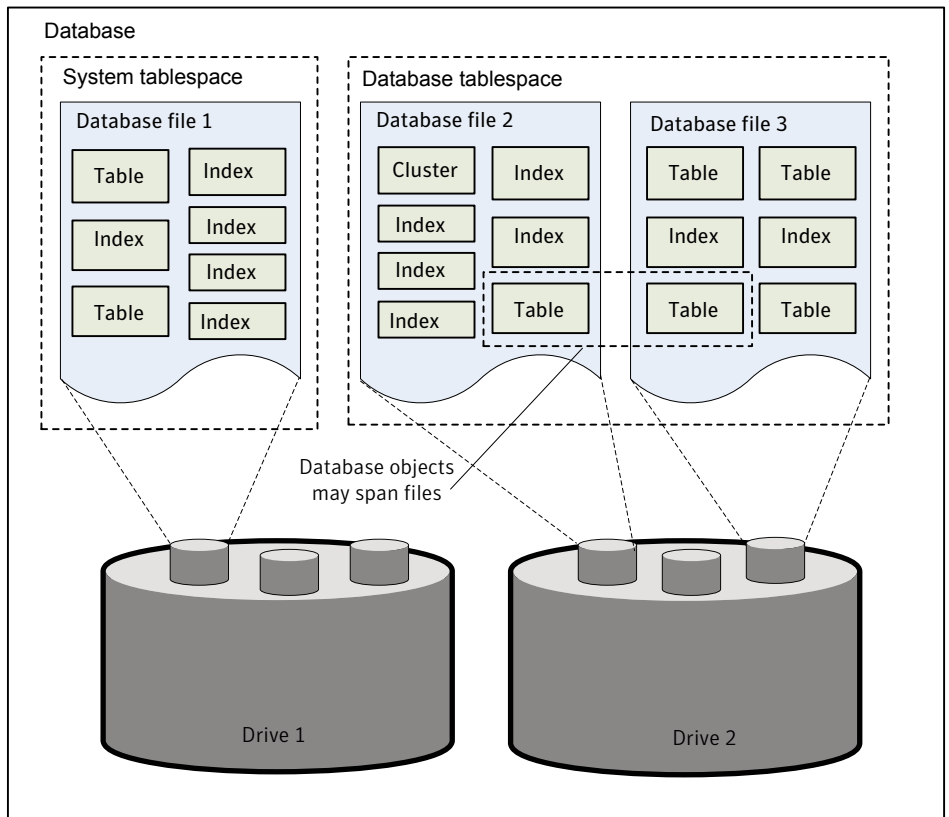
Database

System tablespace

Database file 1

Table

Index

Index

Index

Index

Table

Index

Index

Database tablespace

Database file 2

Cluster

Index

Index

Index

Index

Index

Table

Database file 3

Table

Table

Index

Index

Table

Table

Database objects may span files

Drive 1

Drive 2